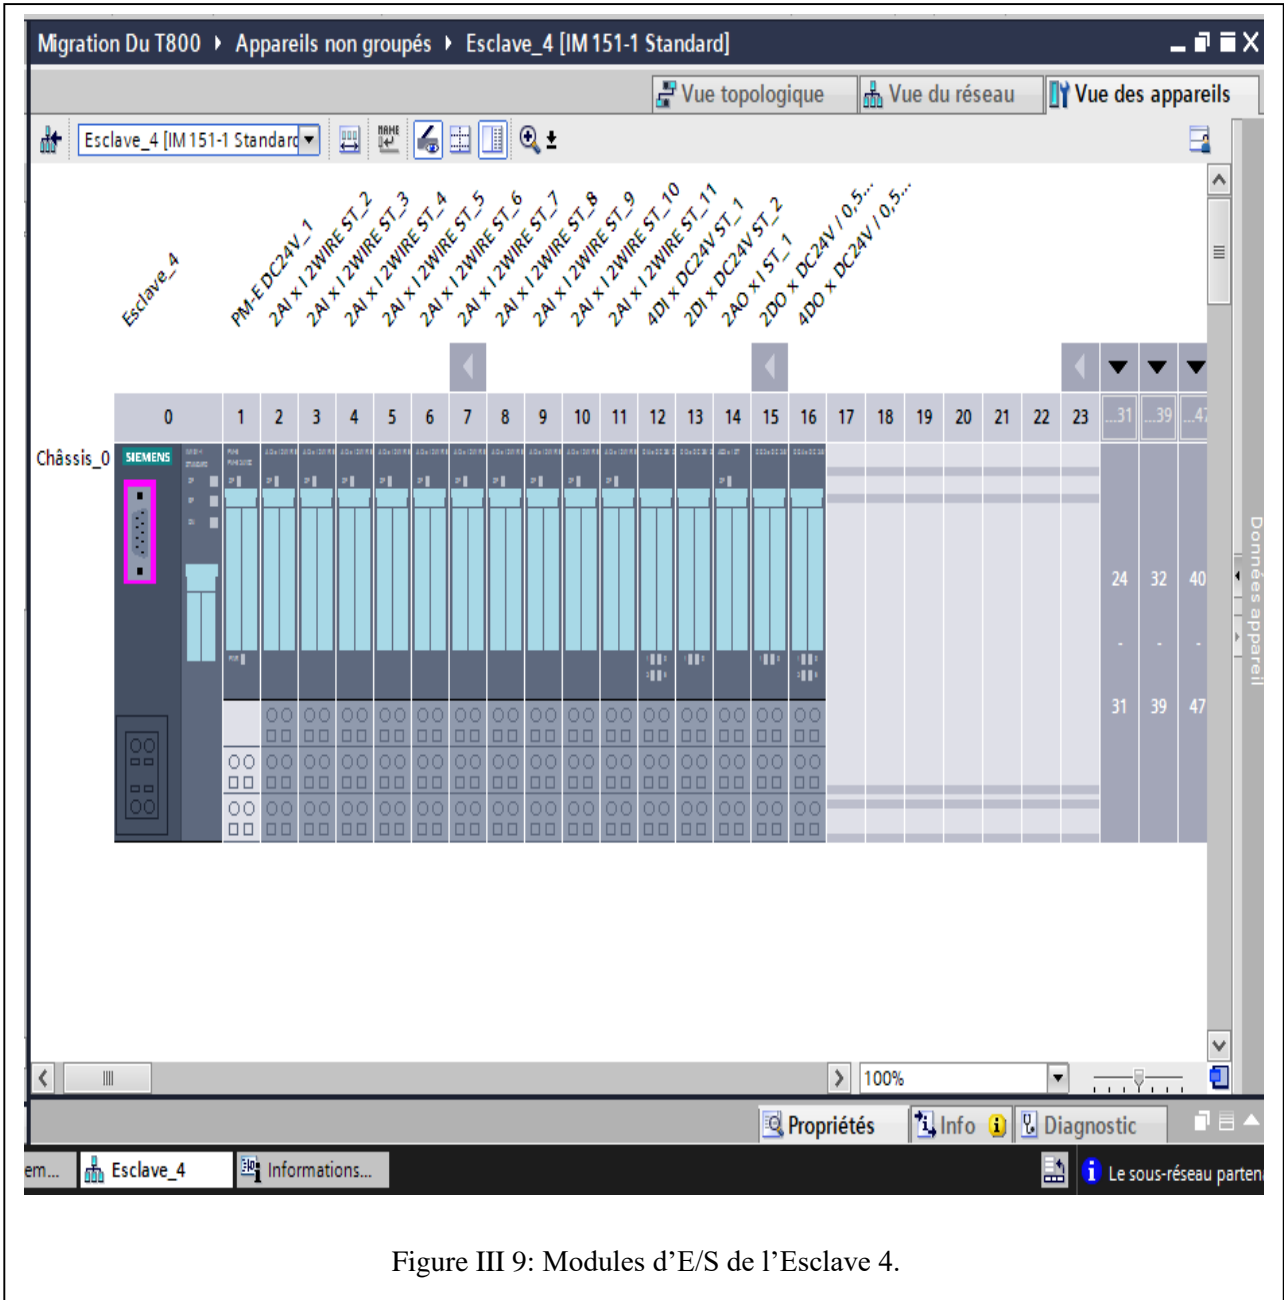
Migration Du T800 ▸ Appareils non groupés ▸ Esclave_4 [IM 151-1 Standard]

Vue topologique | Vue du réseau | Vue des appareils

Esclave_4 [IM 151-1 Standard]

Esclave_4
PM-E DC24V_1
2AI x 2WIRE ST_2
2AI x 2WIRE ST_3
2AI x 2WIRE ST_4
2AI x 2WIRE ST_5
2AI x 2WIRE ST_6
2AI x 2WIRE ST_7
2AI x 2WIRE ST_8
2AI x 2WIRE ST_9
2AI x 2WIRE ST_10
2AI x 2WIRE ST_11
4DI x DC24V ST_1
2DI x DC24V ST_2
2AO x I ST_1
2DO x DC24V / 0,5...
4DO x DC24V / 0,5...

| 0 | 1 | 2 | 3 | 4 | 5 | 6 | 7 | 8 | 9 | 10 | 11 | 12 | 13 | 14 | 15 | 16 | 17 | 18 | 19 | 20 | 21 | 22 | 23 | ...31 | ...39 | ...47 |
|---|---|---|---|---|---|---|---|---|---|---|---|---|---|---|---|---|---|---|---|---|---|---|---|---|---|---|

Châssis_0
SIEMENS

24 - 31
32 - 39
40 - 47

Données appareil

100%

Propriétés | Info | Diagnostic

em... | Esclave_4 | Informations...
Le sous-réseau parten